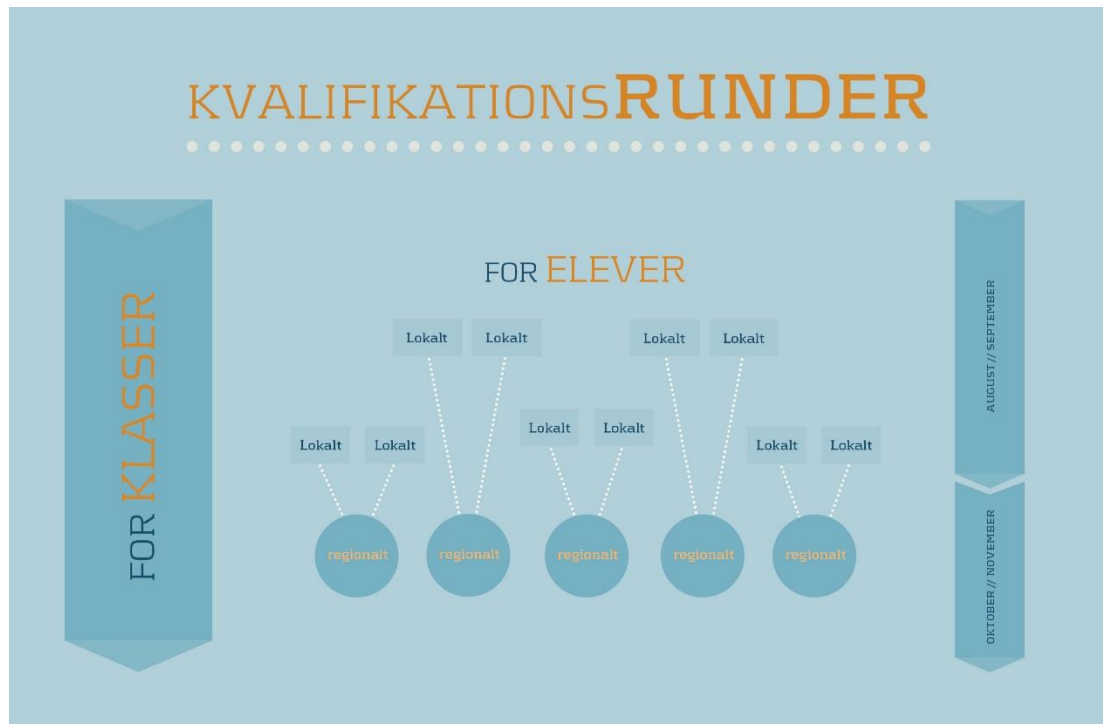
KVALIFIKATIONSRUNDER

FOR KLASSER

FOR ELEVER

Lokalt Lokalt
Lokalt Lokalt
Lokalt Lokalt
Lokalt Lokalt
Lokalt Lokalt

regionalt regionalt regionalt regionalt regionalt

AUGUST // SEPTEMBER

OKTOBER // NOVEMBER